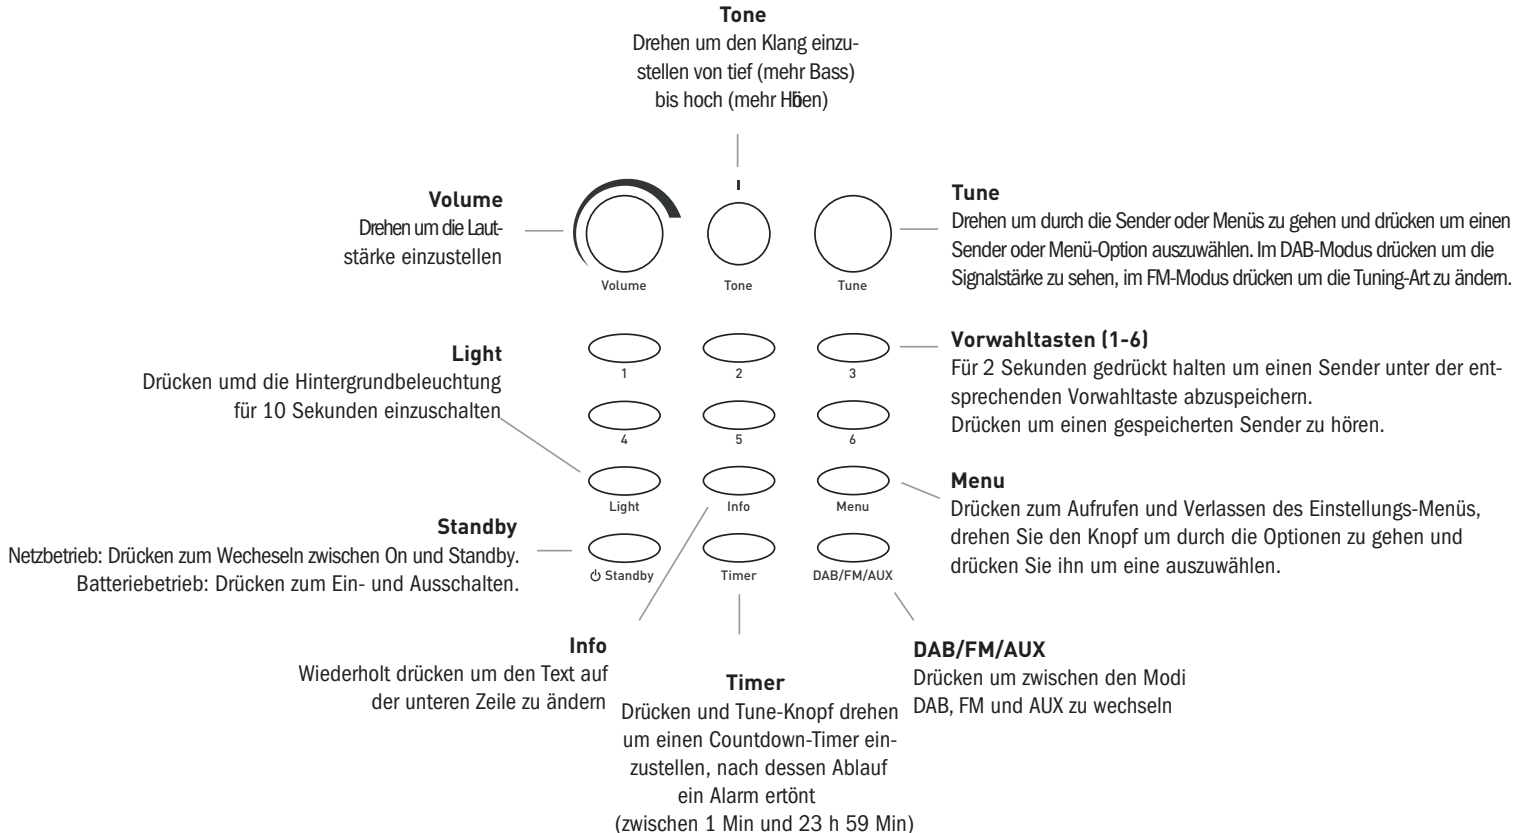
**Tone**
Drehen um den Klang einzustellen von tief (mehr Bass) bis hoch (mehr Hiben)

**Volume**
Drehen um die Lautstärke einzustellen

Volume

Tone

Tune

**Tune**
Drehen um durch die Sender oder Menüs zu gehen und drücken um einen Sender oder Menü-Option auszuwählen. Im DAB-Modus drücken um die Signalstärke zu sehen, im FM-Modus drücken um die Tuning-Art zu ändern.

**Light**
Drücken umd die Hintergrundbeleuchtung für 10 Sekunden einzuschalten

1

2

3

4

5

6

**Vorwahltasten (1-6)**
Für 2 Sekunden gedrückt halten um einen Sender unter der entsprechenden Vorwahltaste abzuspeichern.
Drücken um einen gespeicherten Sender zu hören.

Light

Info

Menu

**Menu**
Drücken zum Aufrufen und Verlassen des Einstellungs-Menüs, drehen Sie den Knopf um durch die Optionen zu gehen und drücken Sie ihn um eine auszuwählen.

**Standby**
Netzbetrieb: Drücken zum Wecheseln zwischen On und Standby.
Batteriebetrieb: Drücken zum Ein- und Ausschalten.

⏻ Standby

Timer

DAB/FM/AUX

**Info**
Wiederholt drücken um den Text auf der unteren Zeile zu ändern

**Timer**
Drücken und Tune-Knopf drehen um einen Countdown-Timer einzustellen, nach dessen Ablauf ein Alarm ertönt (zwischen 1 Min und 23 h 59 Min)

**DAB/FM/AUX**
Drücken um zwischen den Modi DAB, FM und AUX zu wechseln